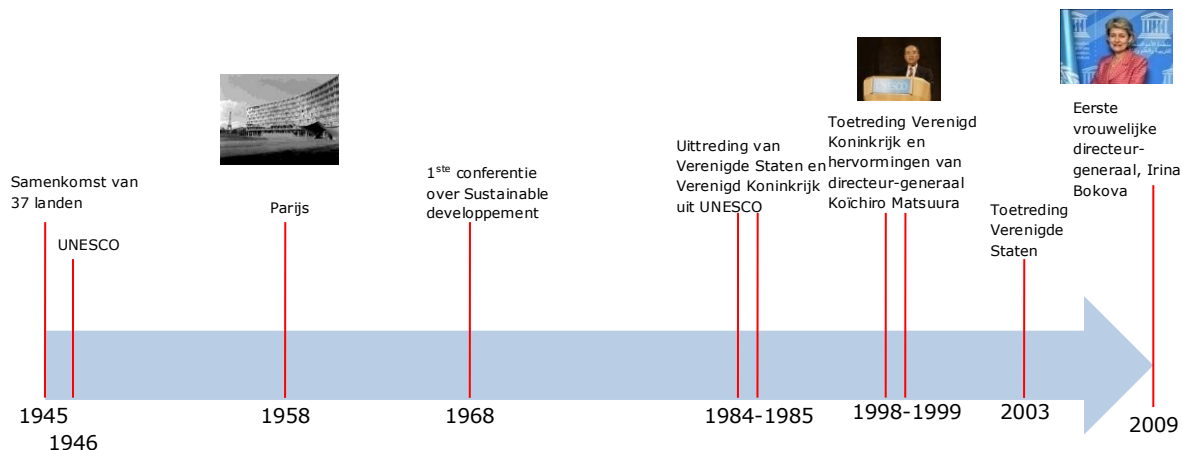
Samenkomst van 37 landen

UNESCO

Parijs

$1^{ste}$ conferentie over Sustainable developpement

Uittreding van Verenigde Staten en Verenigd Koninkrijk uit UNESCO

UNESCO

Toetreding Verenigd Koninkrijk en hervormingen van directeur-generaal Koïchiro Matsuura

Toetreding Verenigde Staten

Eerste vrouwelijke directeur-generaal, Irina Bokova

1945
1946
1958
1968
1984-1985
1998-1999
2003
2009